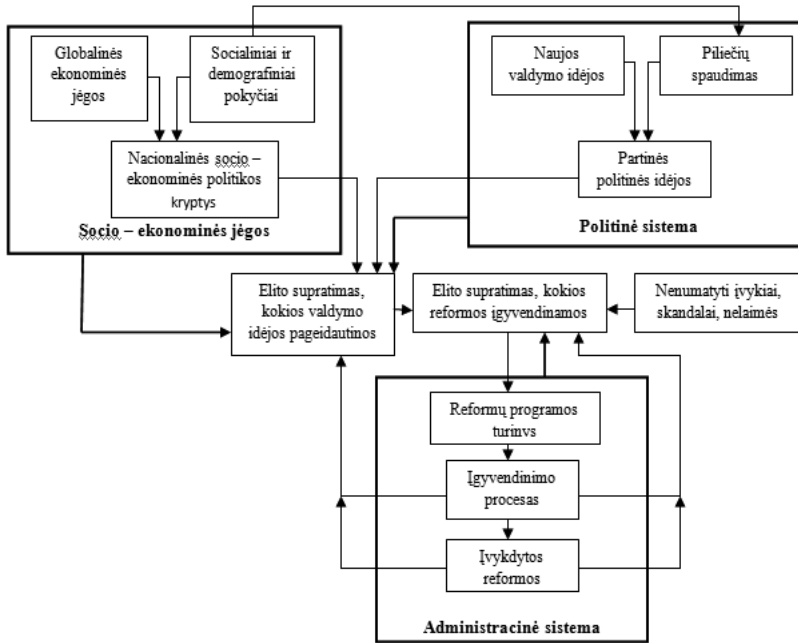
Globalinės ekonominės jėgos

Socialiniai ir demografiniai pokyčiai

Nacionalinės socio – ekonominės politikos kryptys

Socio – ekonominės jėgos

Naujos valdymo idėjos

Piliečių spaudimas

Partinės politinės idėjos

Politinė sistema

Elito supratimas, kokios valdymo idėjos pageidautinos

Elito supratimas, kokios reformos įgyvendinamos

Nenumatyti įvykiai, skandalai, nelaimės

Reformų programos turinys

Įgyvendinimo procesas

Įvykdytos reformos

Administracinė sistema